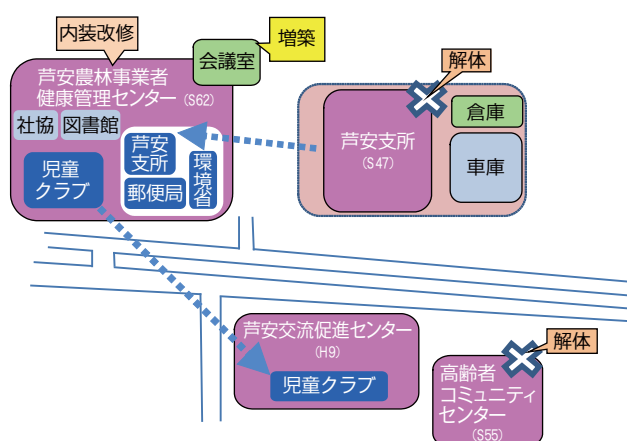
内装改修

増築

会議室

芦安農林事業者健康管理センター（S62）

社協

図書館

芦安支所

環境省

児童クラブ

郵便局

解体

倉庫

芦安支所（S47）

車庫

芦安交流促進センター（H9）

児童クラブ

解体

高齢者コミュニティセンター（S55）